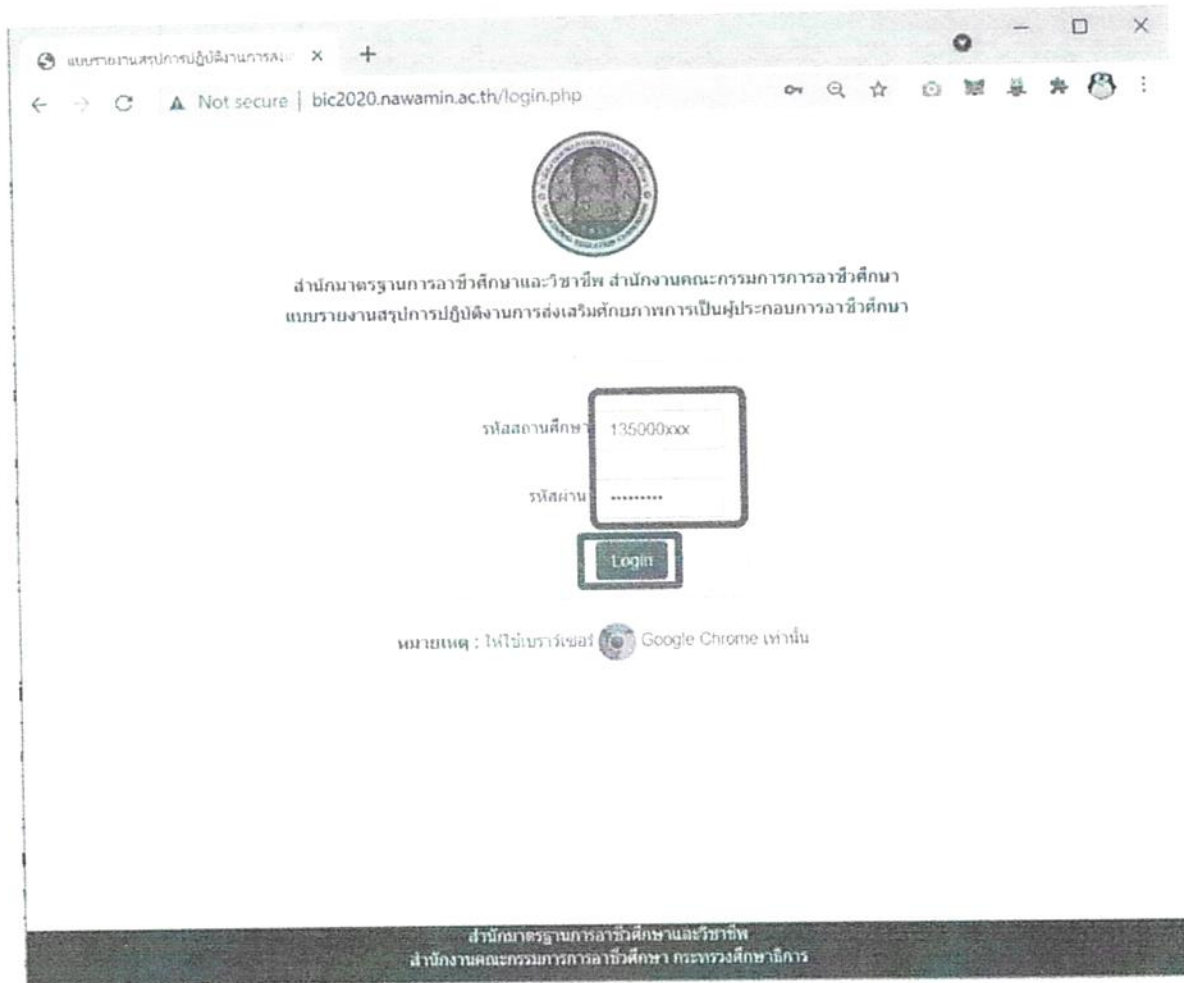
แบบรายงานสรุปการปฏิบัติงานการส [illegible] ×

Not secure | bic2020.nawamin.ac.th/login.php

สำนักมาตรฐานการอาชีวศึกษาและวิชาชีพ สำนักงานคณะกรรมการการอาชีวศึกษา
แบบรายงานสรุปการปฏิบัติงานการส่งเสริมศักยภาพการเป็นผู้ประกอบการอาชีวศึกษา

รหัสสถานศึกษา 135000xxx

รหัสผ่าน ••••••••••

Login

หมายเหตุ : ให้ใช้เบราว์เซอร์ Google Chrome เท่านั้น

สำนักมาตรฐานการอาชีวศึกษาและวิชาชีพ
สำนักงานคณะกรรมการการอาชีวศึกษา กระทรวงศึกษาธิการ